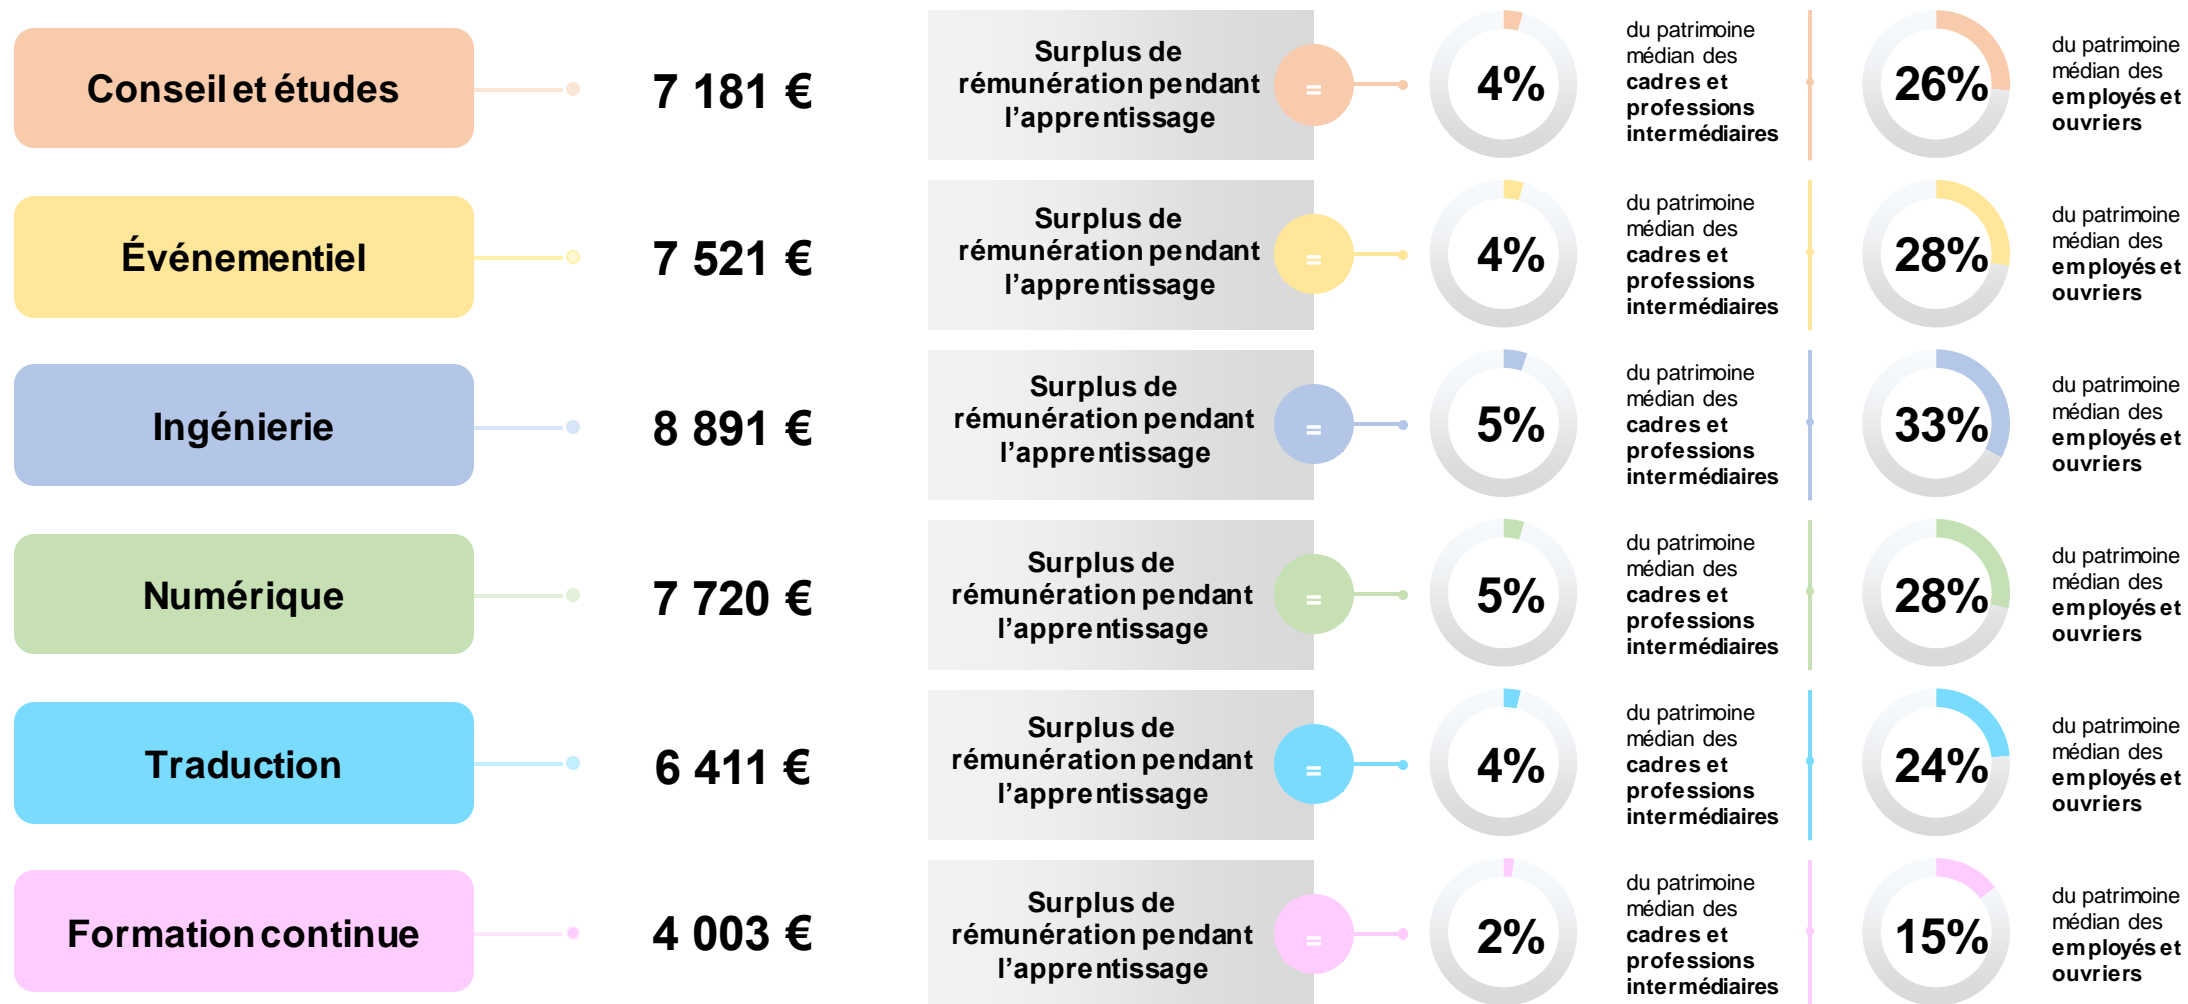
Conseil et études

7 181 €

Surplus de rémunération pendant l'apprentissage

=

4%

du patrimoine médian des cadres et professions intermédiaires

26%

du patrimoine médian des employés et ouvriers

Événementiel

7 521 €

Surplus de rémunération pendant l'apprentissage

=

4%

du patrimoine médian des cadres et professions intermédiaires

28%

du patrimoine médian des employés et ouvriers

Ingénierie

8 891 €

Surplus de rémunération pendant l'apprentissage

=

5%

du patrimoine médian des cadres et professions intermédiaires

33%

du patrimoine médian des employés et ouvriers

Numérique

7 720 €

Surplus de rémunération pendant l'apprentissage

=

5%

du patrimoine médian des cadres et professions intermédiaires

28%

du patrimoine médian des employés et ouvriers

Traduction

6 411 €

Surplus de rémunération pendant l'apprentissage

=

4%

du patrimoine médian des cadres et professions intermédiaires

24%

du patrimoine médian des employés et ouvriers

Formation continue

4 003 €

Surplus de rémunération pendant l'apprentissage

=

2%

du patrimoine médian des cadres et professions intermédiaires

15%

du patrimoine médian des employés et ouvriers